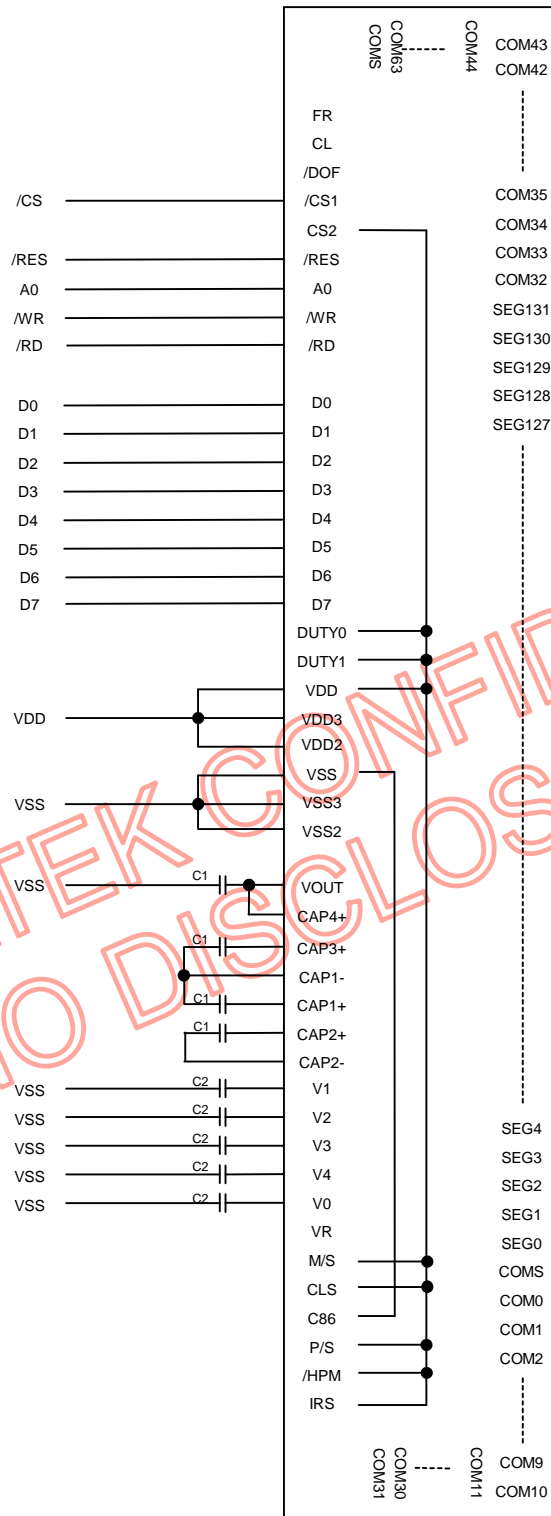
COMS COM63 COM44 COM43
COM42

FR
CL
/DOF
/CS /CS1 COM35
CS2 COM34
/RES /RES COM33
A0 A0 COM32
/WR /WR SEG131
/RD /RD SEG130
SEG129
D0 D0 SEG128
D1 D1 SEG127
D2 D2
D3 D3
D4 D4
D5 D5
D6 D6
D7 D7
DUTY0
DUTY1
VDD
VDD VDD3
VDD2
VSS
VSS VSS3
VSS2
VSS C1 VOUT
CAP4+
C1 CAP3+
CAP1-
C1 CAP1+
C1 CAP2+
CAP2-
VSS C2 V1
VSS C2 V2 SEG4
VSS C2 V3 SEG3
VSS C2 V4 SEG2
VSS C2 V0 SEG1
VR SEG0
M/S COMS
CLS COM0
C86 COM1
P/S COM2
/HPM
IRS
COM31 COM30 COM11 COM9
COM10

TEK CONFI
O DISCLOS